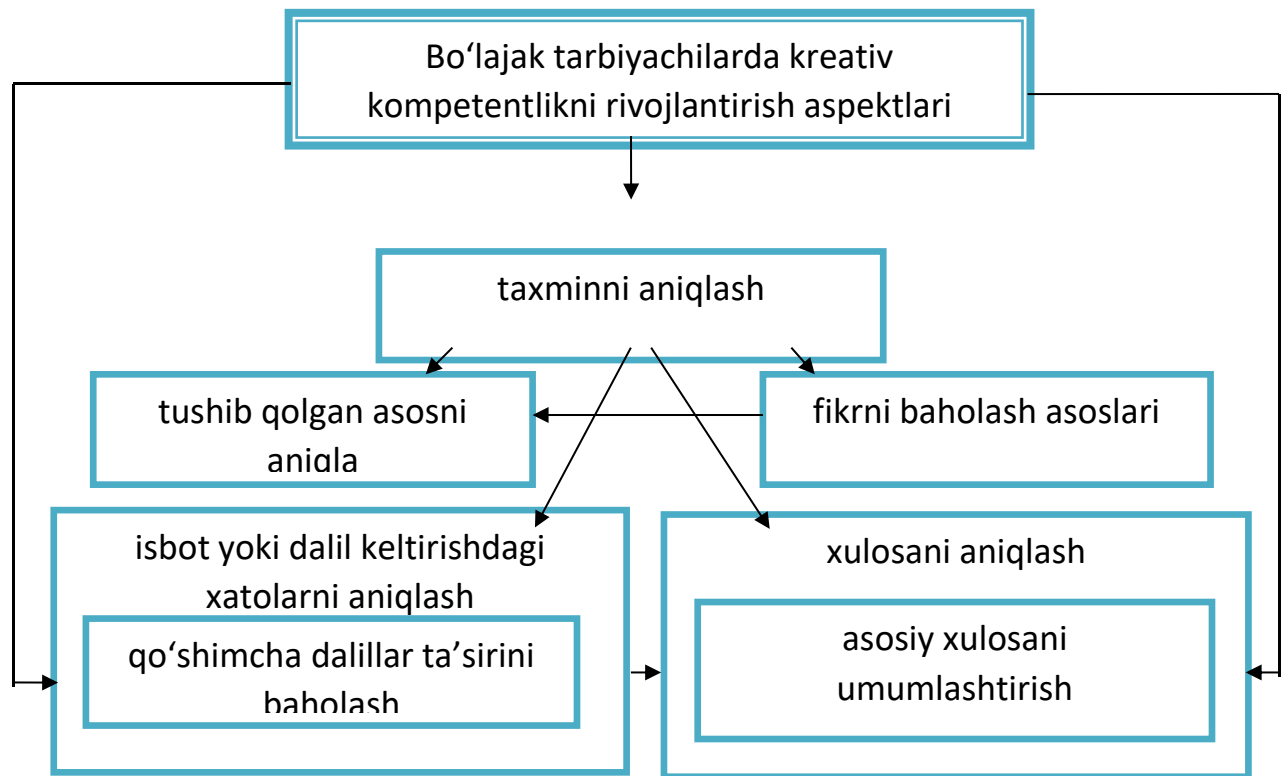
Bo‘lajak tarbiyachilarda kreativ kompetentlikni rivojlantirish aspektlari

taxminni aniqlash

tushib qolgan asosni aniqla

fikrni baholash asoslari

isbot yoki dalil keltirishdagi xatolarni aniqlash

qo‘shimcha dalillar ta’sirini baholash

xulosani aniqlash

asosiy xulosani umumlashtirish